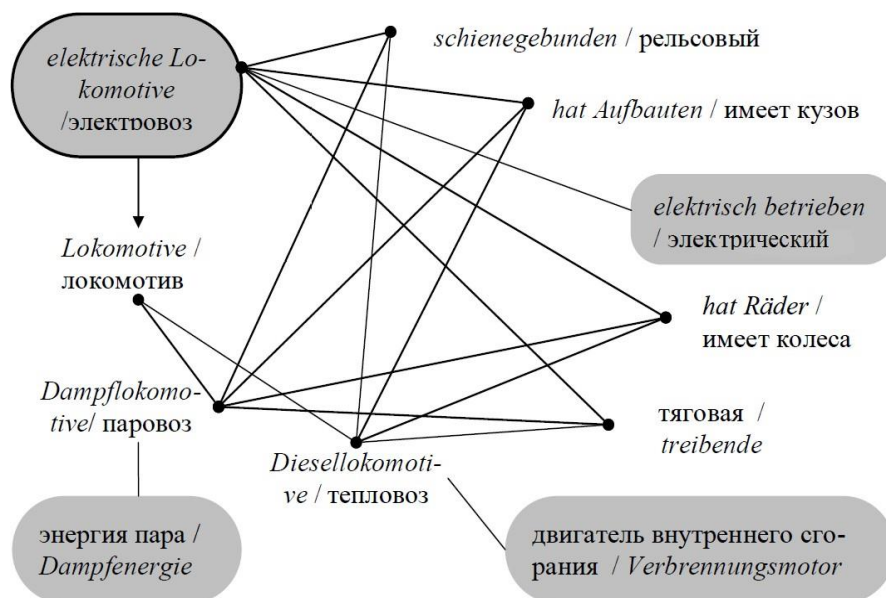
elektrische Lokomotive /электровоз

schienegebunden / рельсовый

hat Aufbauten / имеет кузов

elektrisch betrieben / электрический

Lokomotive / локомотив

hat Räder / имеет колеса

Dampflokomotive/ паровоз

тяговая / treibende

Diesellokomotive / тепловоз

энергия пара / Dampfenergie

двигатель внутреннего сгорания / Verbrennungsmotor